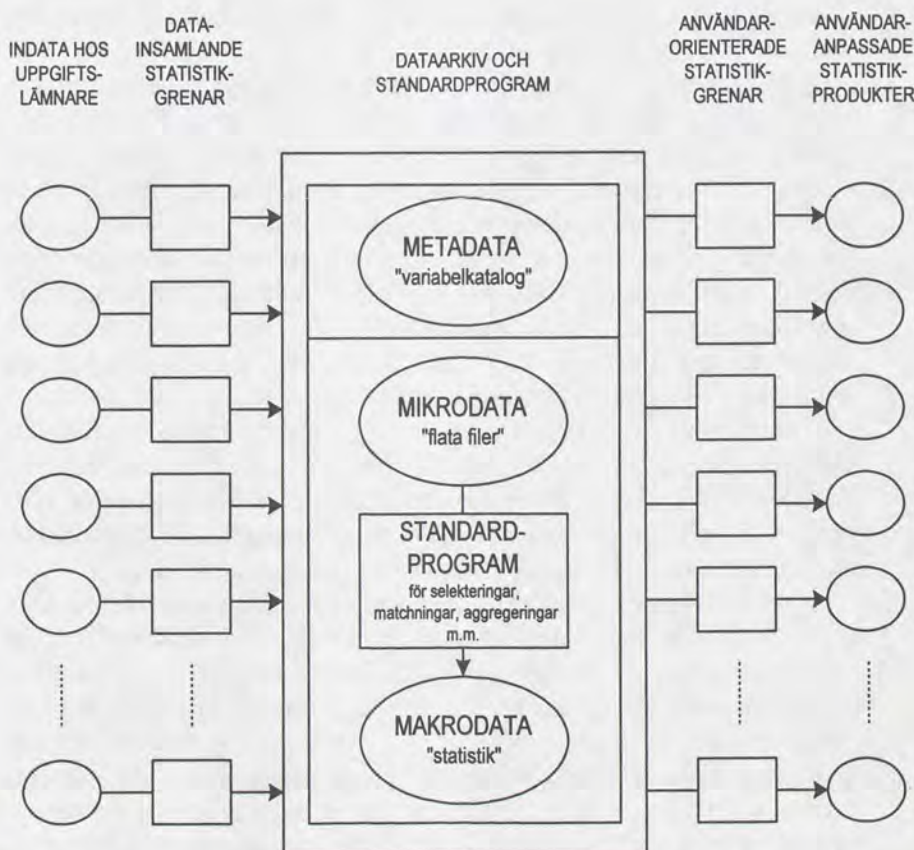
INDATA HOS UPPGIFTS-LÄMNARE

DATA-INSAMLANDE STATISTIK-GRENAR

DATAARKIV OCH STANDARDPROGRAM

ANVÄNDAR-ORIENTERADE STATISTIK-GRENAR

ANVÄNDAR-ANPASSADE STATISTIK-PRODUKTER

METADATA
"variabelkatalog"

MIKRODATA
"flata filer"

STANDARD-PROGRAM
för selekteringar, matchningar, aggregeringar m.m.

MAKRODATA
"statistik"